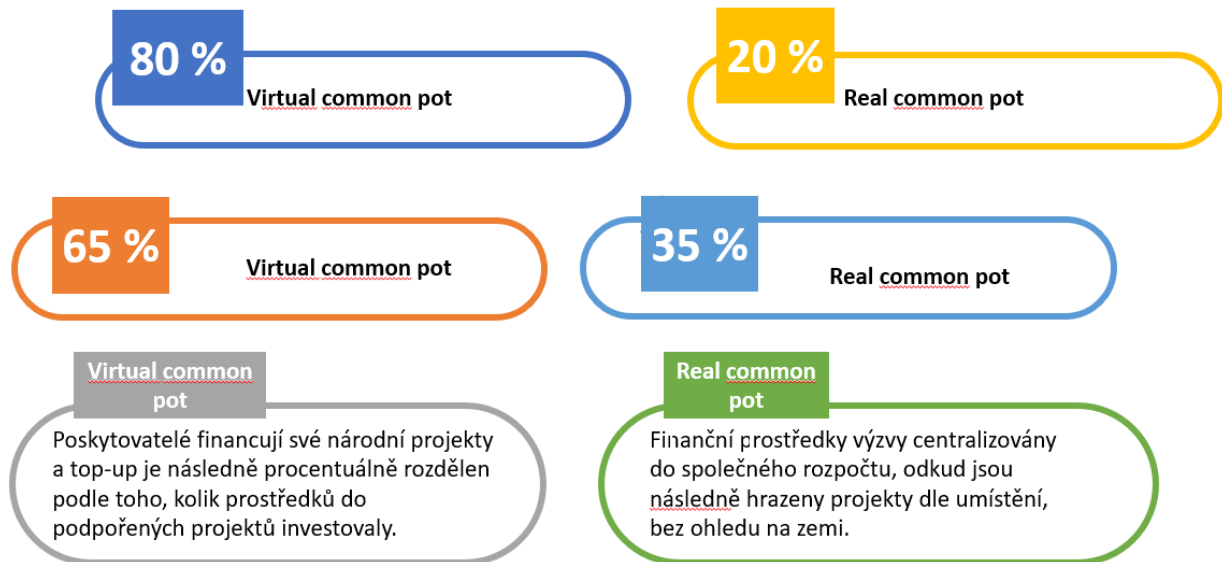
80 %

Virtual common pot

20 %

Real common pot

65 %

Virtual common pot

35 %

Real common pot

Virtual common pot

Poskytovatelé financují své národní projekty a top-up je následně procentuálně rozdělen podle toho, kolik prostředků do podpořených projektů investovaly.

Real common pot

Finanční prostředky výzvy centralizovány do společného rozpočtu, odkud jsou následně hrazeny projekty dle umístění, bez ohledu na zemi.